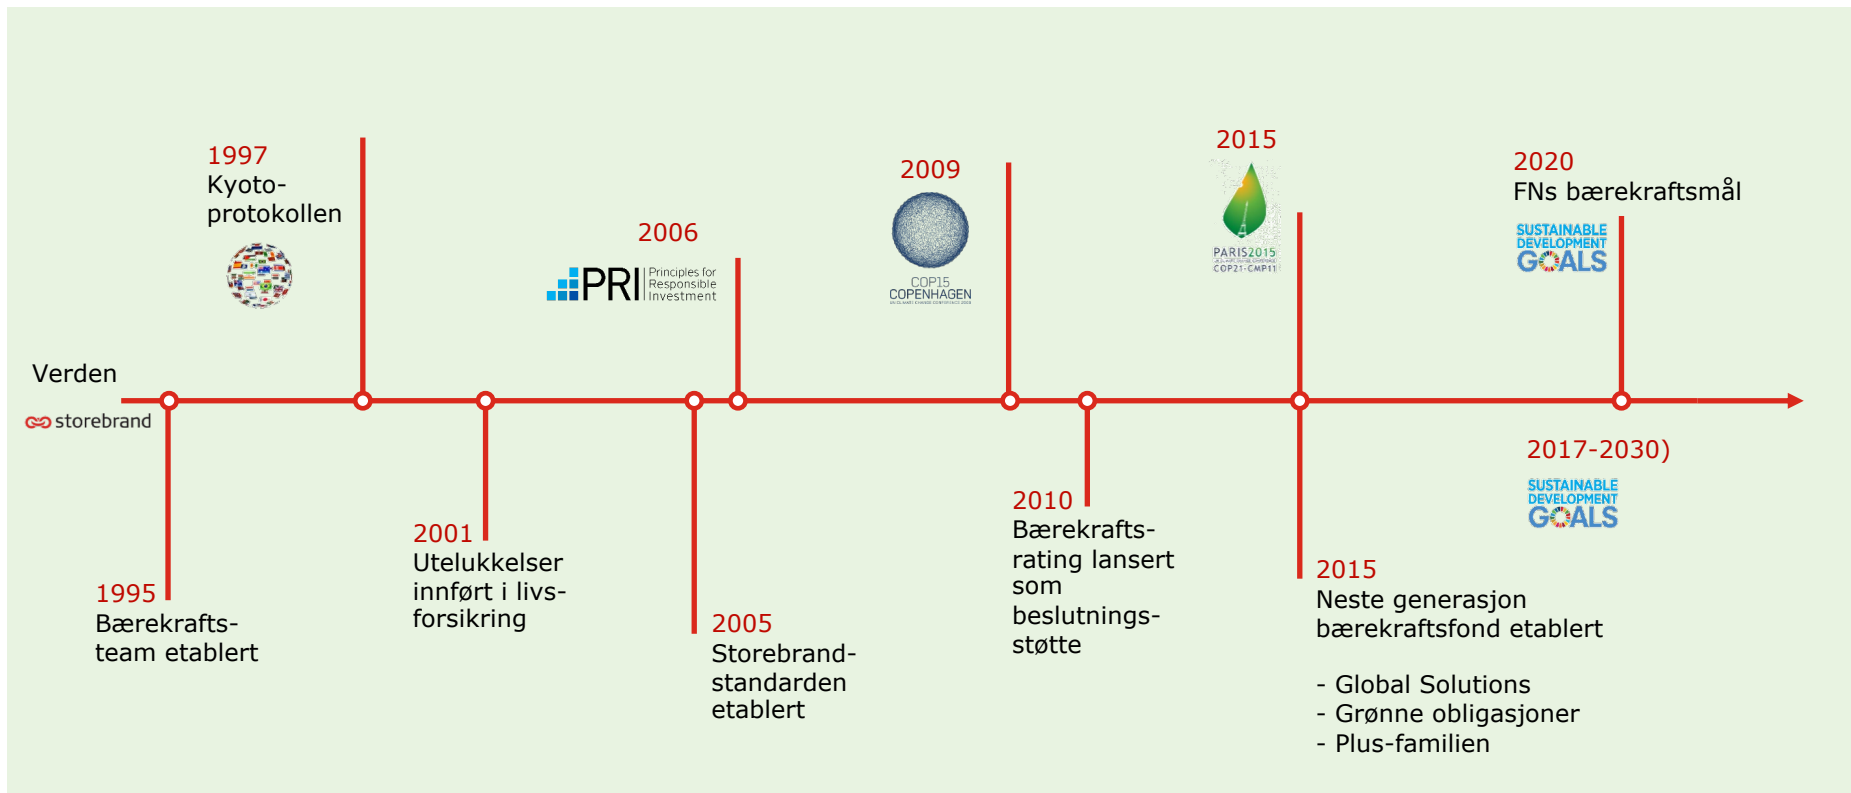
1997
Kyoto-protokollen

2006
PRI Principles for Responsible Investment

2009
COP15 COPENHAGEN

2015
PARIS2015 COP21·CMP11

2020
FNs bærekraftsmål
SUSTAINABLE DEVELOPMENT GOALS

Verden

storebrand

1995
Bærekrafts-team etablert

2001
Utelukkelser innført i livs-forsikring

2005
Storebrand-standarden etablert

2010
Bærekrafts-rating lansert som beslutnings-støtte

2015
Neste generasjon bærekraftsfond etablert

- Global Solutions
- Grønne obligasjoner
- Plus-familien

2017-2030)
SUSTAINABLE DEVELOPMENT GOALS